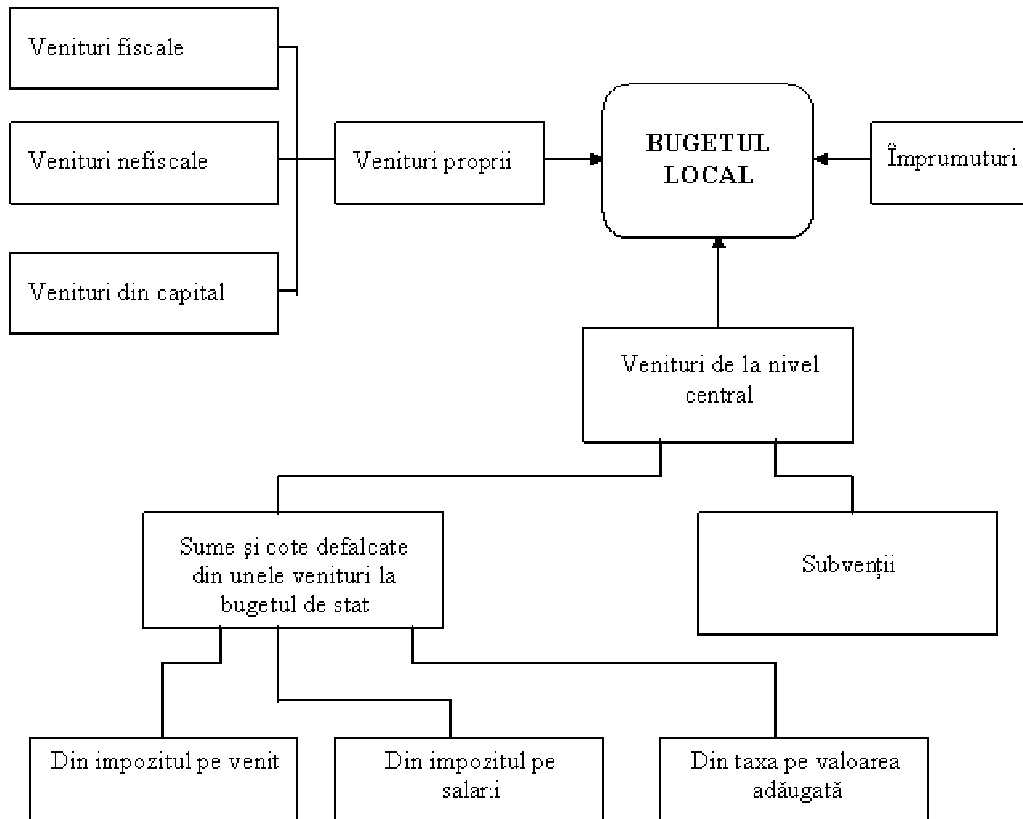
Venituri fiscale

Venituri nefiscale

Venituri din capital

Venituri proprii

BUGETUL LOCAL

Împrumuturi

Venituri de la nivel central

Sume şi cote defalcate din unele venituri la bugetul de stat

Subvenţii

Din impozitul pe venit

Din impozitul pe salarii

Din taxa pe valoarea adăugată